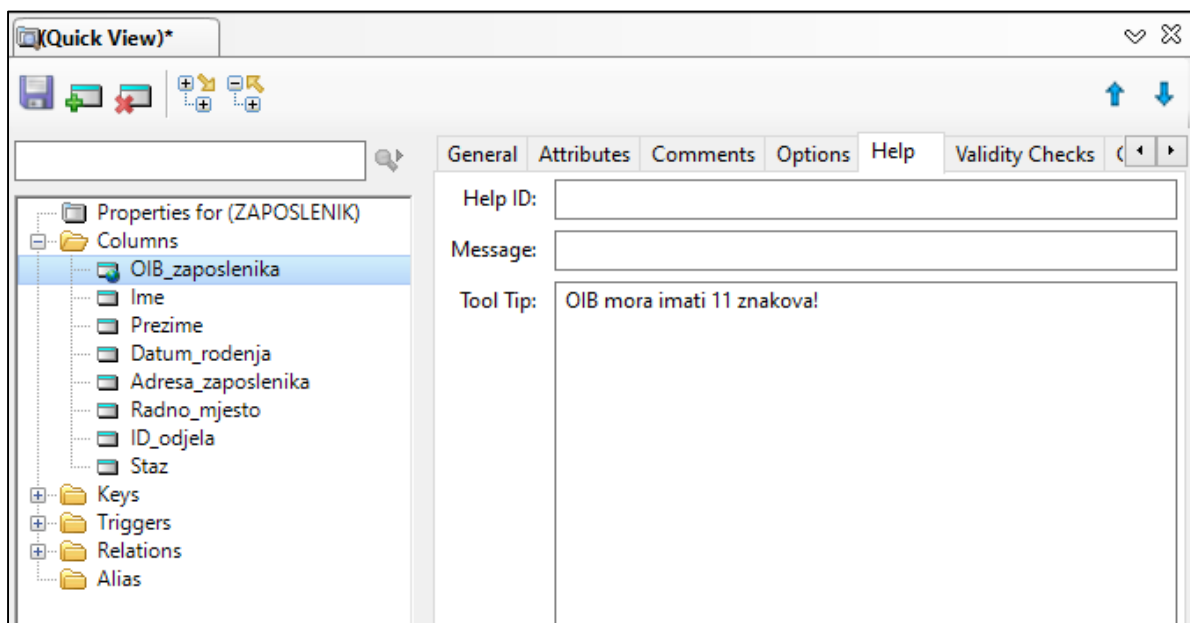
(Quick View)*

General | Attributes | Comments | Options | Help | Validity Checks

Properties for (ZAPOSLENIK)
Columns
OIB_zaposlenika
Ime
Prezime
Datum_rodenja
Adresa_zaposlenika
Radno_mjesto
ID_odjela
Staz
Keys
Triggers
Relations
Alias

Help ID:
Message:
Tool Tip: OIB mora imati 11 znakova!